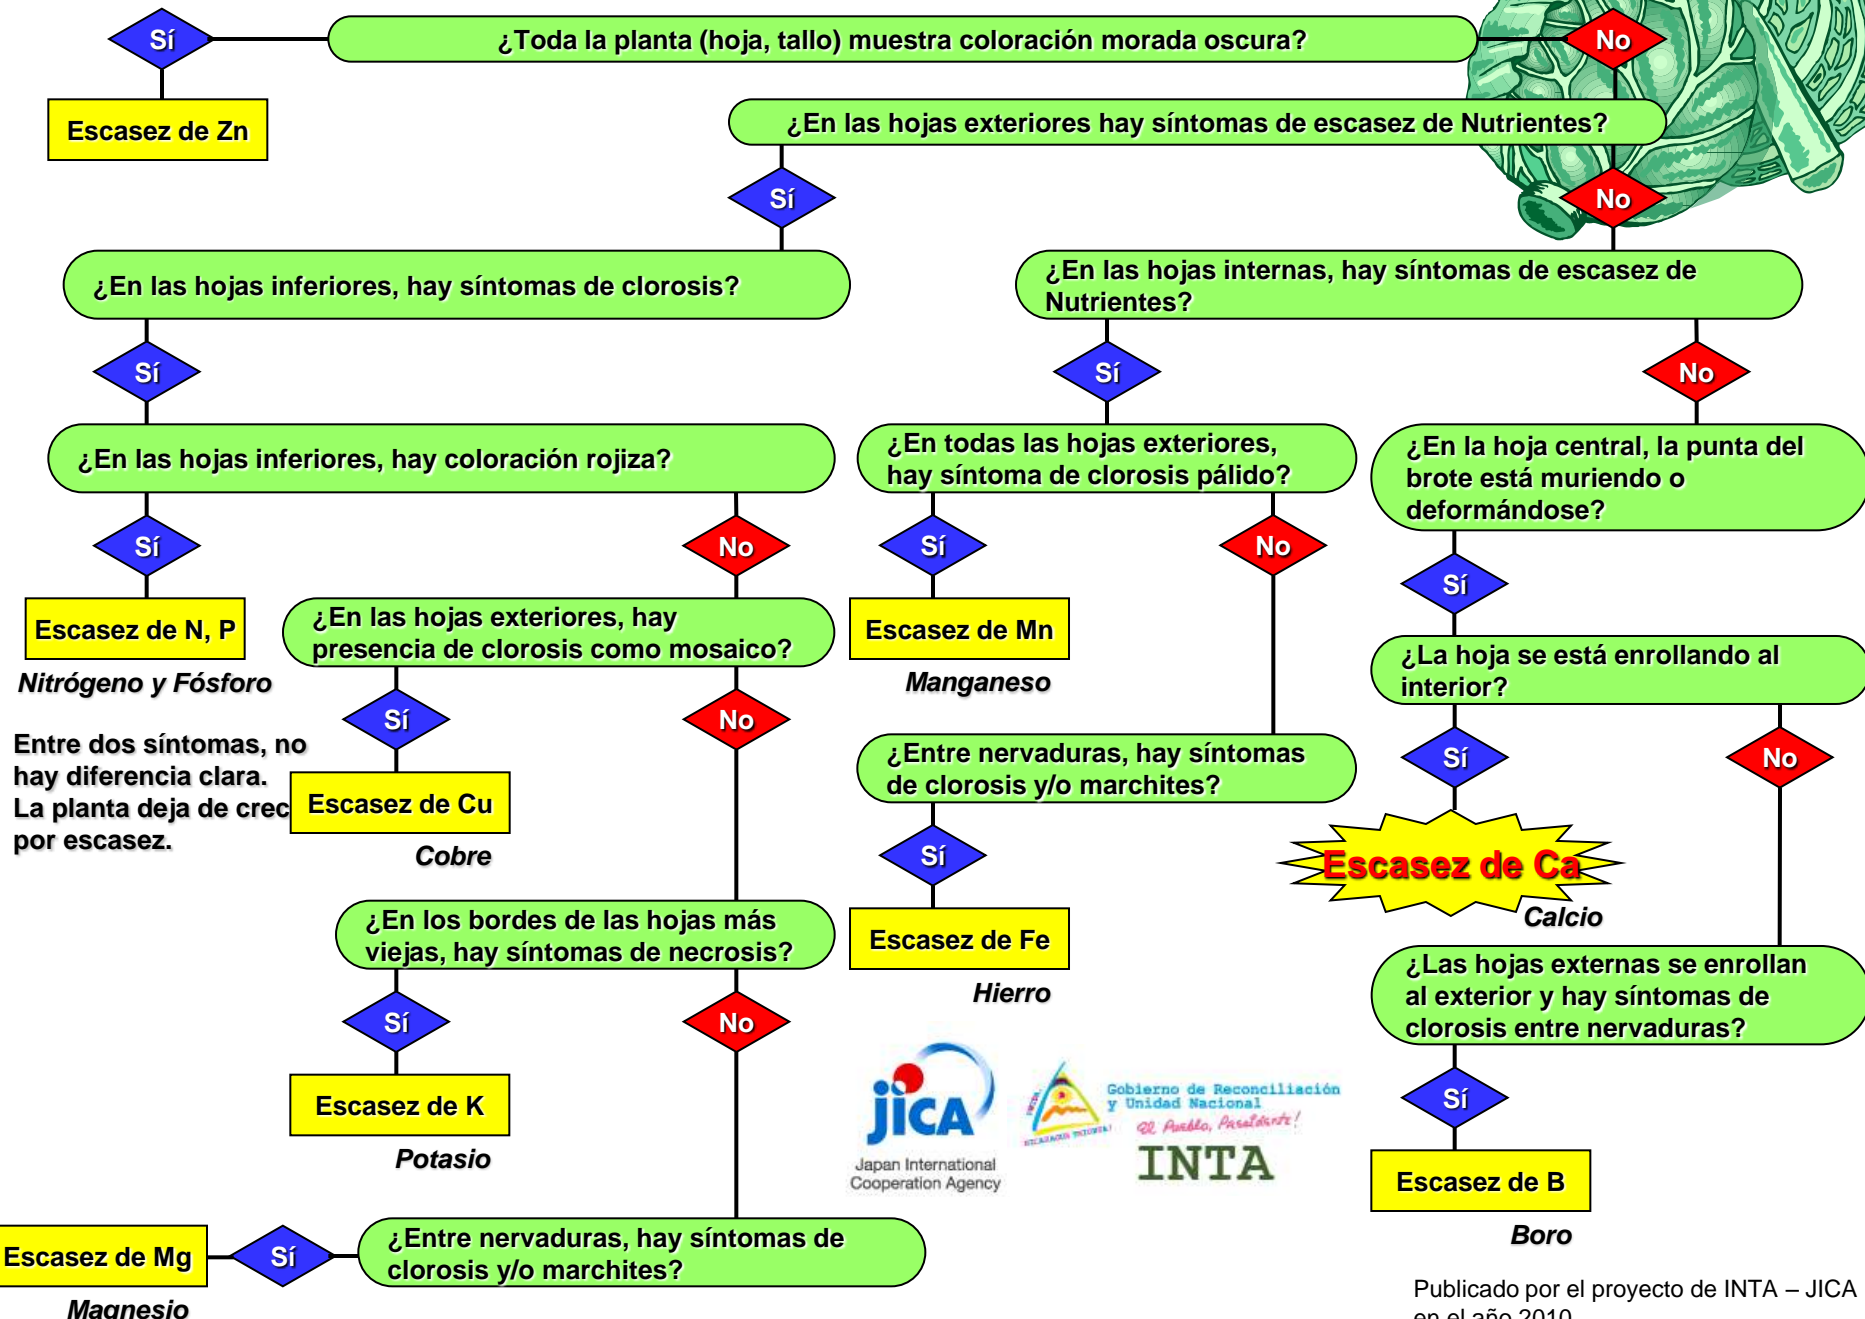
Sí

¿Toda la planta (hoja, tallo) muestra coloración morada oscura?

No

Escasez de Zn

¿En las hojas exteriores hay síntomas de escasez de Nutrientes?

Sí

No

¿En las hojas inferiores, hay síntomas de clorosis?

¿En las hojas internas, hay síntomas de escasez de Nutrientes?

Sí

Sí

No

¿En las hojas inferiores, hay coloración rojiza?

¿En todas las hojas exteriores, hay síntoma de clorosis pálido?

¿En la hoja central, la punta del brote está muriendo o deformándose?

Sí

No

Sí

No

Sí

Escasez de N, P

Nitrógeno y Fósforo

¿En las hojas exteriores, hay presencia de clorosis como mosaico?

Escasez de Mn

Manganeso

¿La hoja se está enrollando al interior?

Sí

No

Sí

No

Entre dos síntomas, no hay diferencia clara. La planta deja de crec por escasez.

Escasez de Cu

Cobre

¿Entre nervaduras, hay síntomas de clorosis y/o marchites?

Sí

Escasez de Ca

Calcio

¿En los bordes de las hojas más viejas, hay síntomas de necrosis?

Escasez de Fe

Hierro

¿Las hojas externas se enrollan al exterior y hay síntomas de clorosis entre nervaduras?

Sí

No

Sí

Escasez de K

Potasio

JICA
Japan International Cooperation Agency

Gobierno de Reconciliación y Unidad Nacional
El Pueblo, Presidente!
INTA

Escasez de B

Boro

Escasez de Mg

Sí

¿Entre nervaduras, hay síntomas de clorosis y/o marchites?

Magnesio

Publicado por el proyecto de INTA – JICA en el año 2010